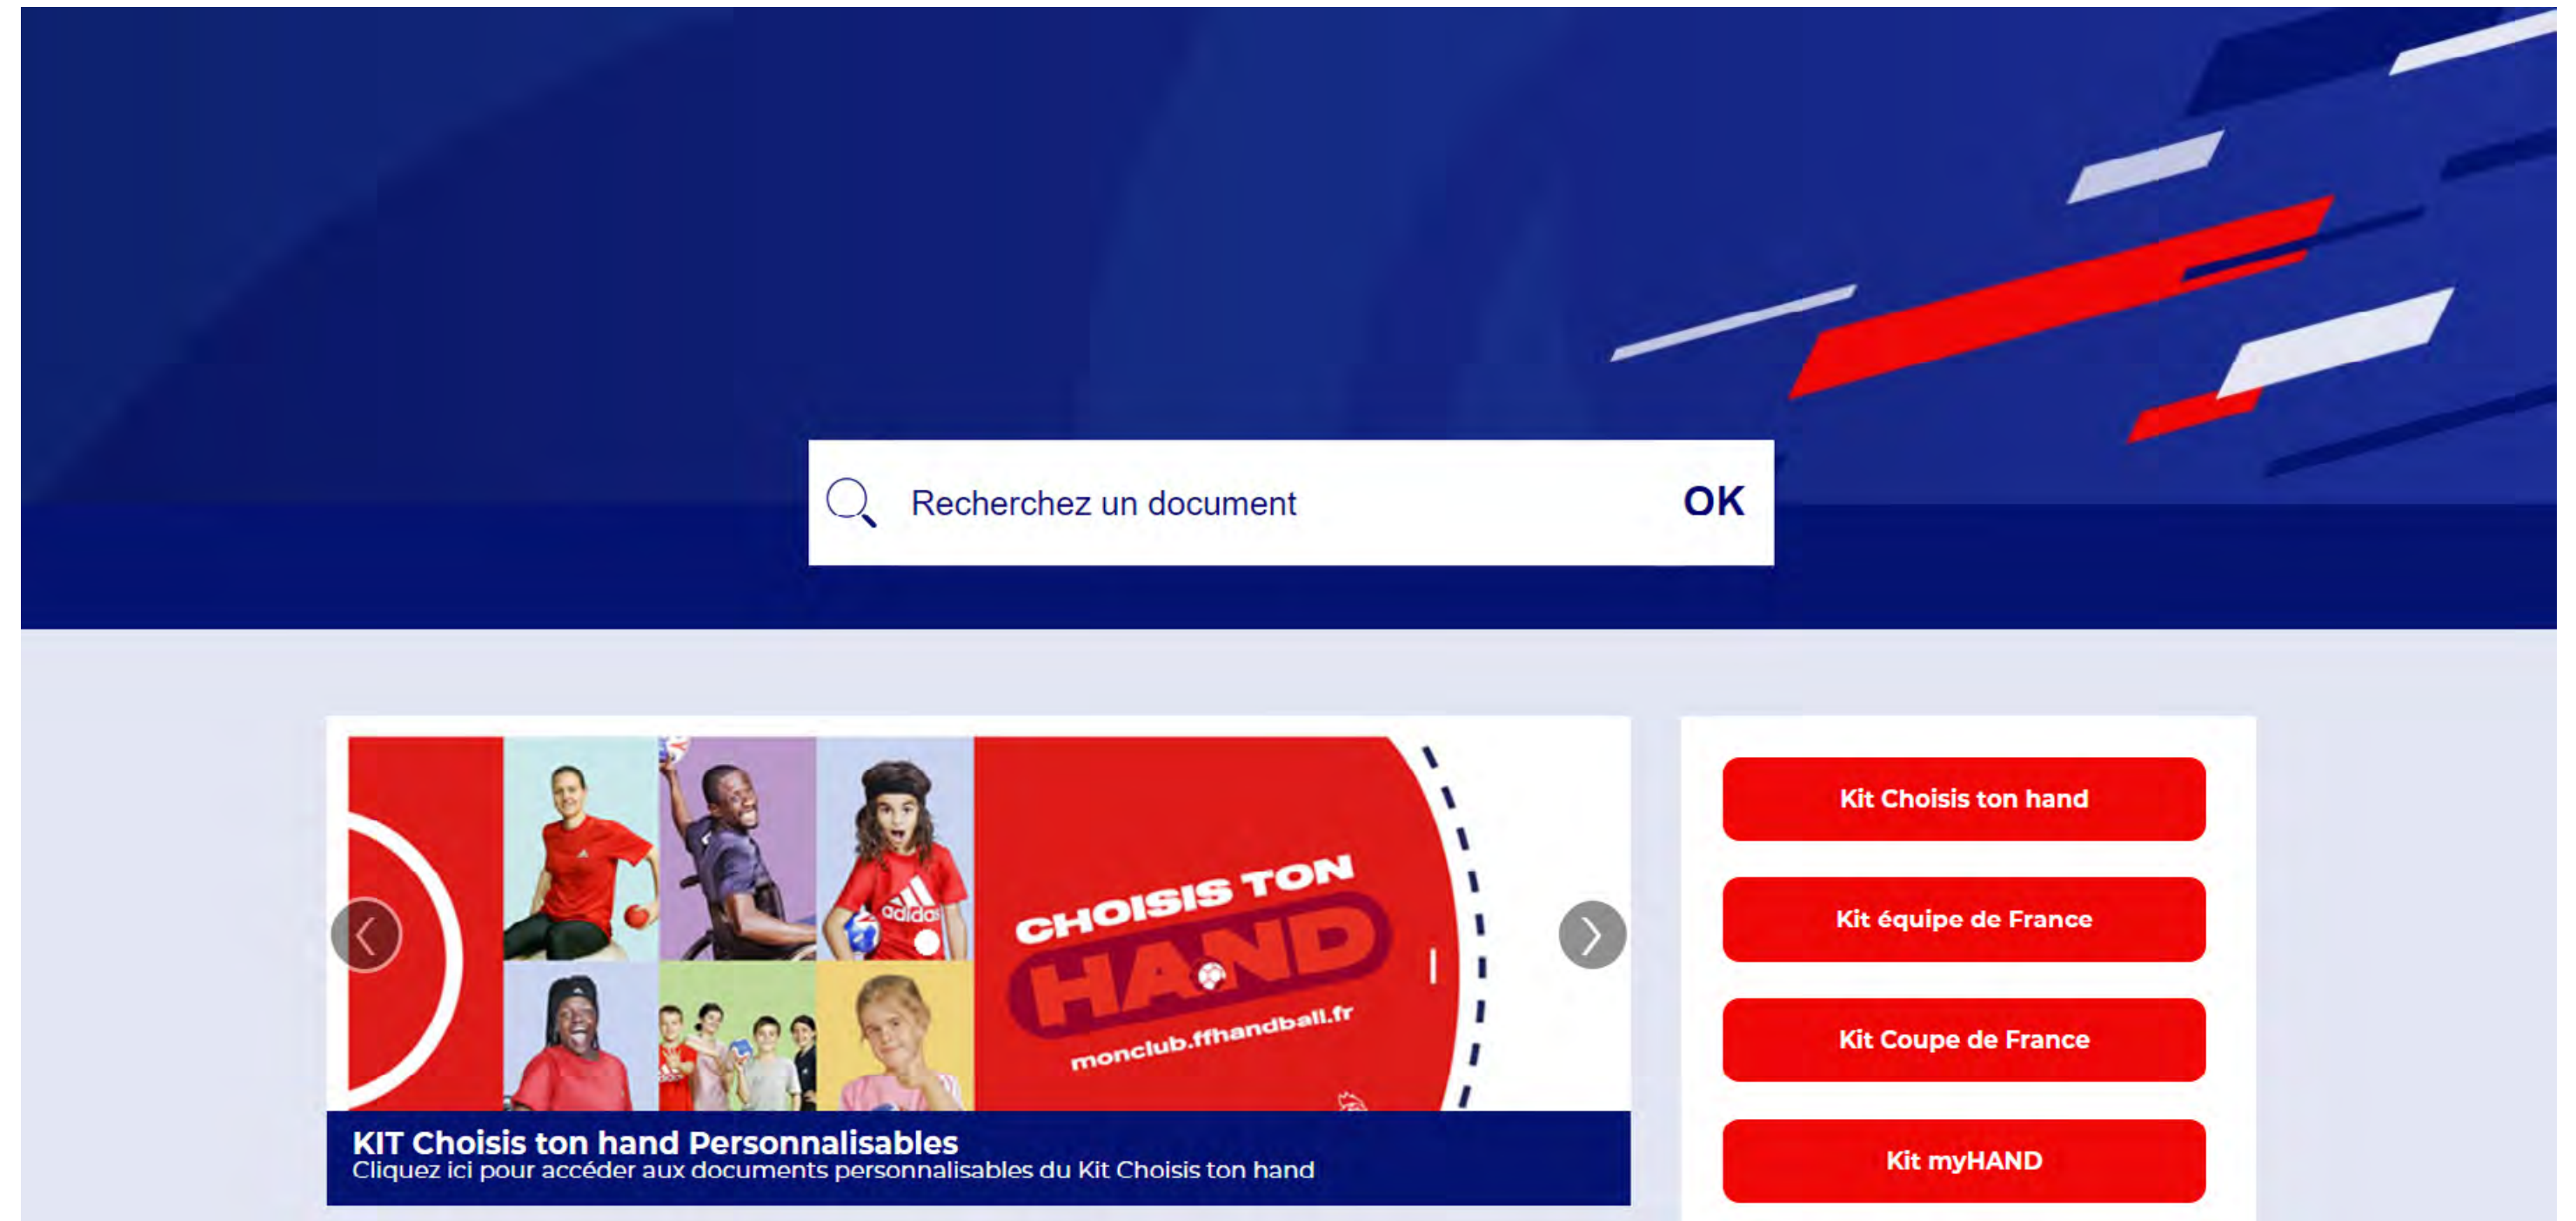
Recherchez un document

OK

adidas

CHOISIS TON HAND

monclub.ffhandball.fr

KIT Choisis ton hand Personnalisables
Cliquez ici pour accéder aux documents personnalisables du Kit Choisis ton hand

Kit Choisis ton hand

Kit équipe de France

Kit Coupe de France

Kit myHAND